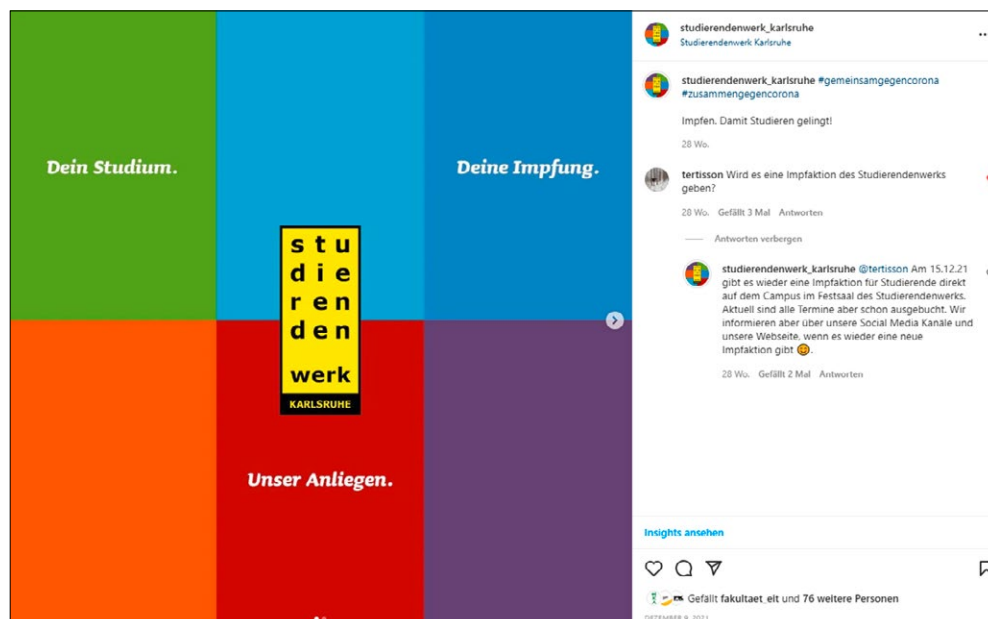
Dein Studium.

Deine Impfung.

stu
die
ren
den
werk
KARLSRUHE

Unser Anliegen.

studierendenwerk_karlsruhe
Studierendenwerk Karlsruhe

studierendenwerk_karlsruhe #gemeinsamgegencorona #zusammengegencorona

Impfen. Damit Studieren gelingt!

28 Wo.

tertisson Wird es eine Impfaktion des Studierendenwerks geben?

28 Wo. Gefällt 3 Mal Antworten

Antworten verbergen

studierendenwerk_karlsruhe @tertisson Am 15.12.21 gibt es wieder eine Impfaktion für Studierende direkt auf dem Campus im Festsaal des Studierendenwerks. Aktuell sind alle Termine aber schon ausgebucht. Wir informieren aber über unsere Social Media Kanäle und unsere Webseite, wenn es wieder eine neue Impfaktion gibt 😊.

28 Wo. Gefällt 2 Mal Antworten

Insights ansehen

Gefällt fakultaet_eit und 76 weitere Personen

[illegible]